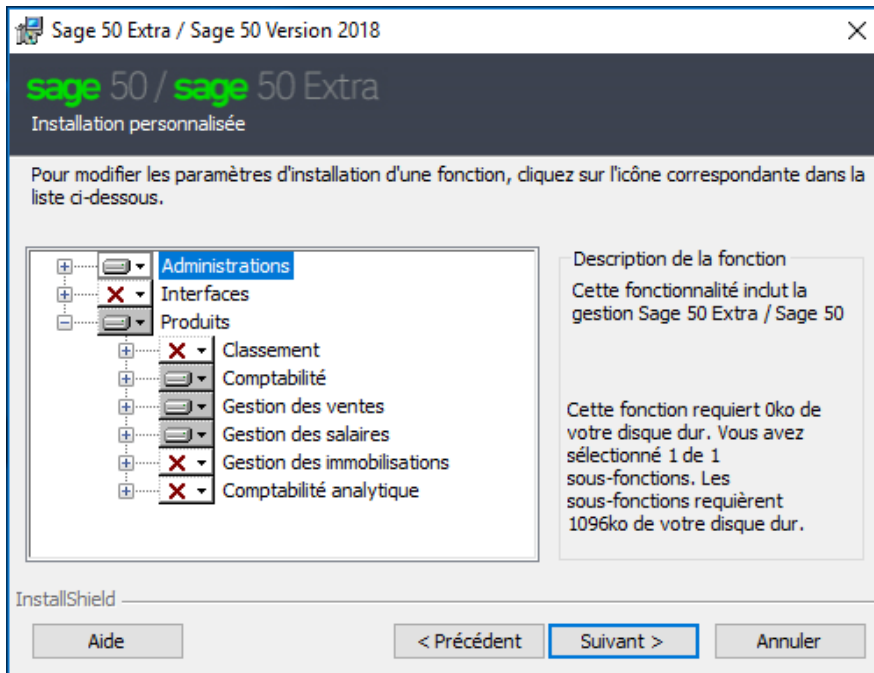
Sage 50 Extra / Sage 50 Version 2018

sage 50 / sage 50 Extra
Installation personnalisée

Pour modifier les paramètres d'installation d'une fonction, cliquez sur l'icône correspondante dans la liste ci-dessous.

Administrations
Interfaces
Produits
Classement
Comptabilité
Gestion des ventes
Gestion des salaires
Gestion des immobilisations
Comptabilité analytique

Description de la fonction
Cette fonctionnalité inclut la gestion Sage 50 Extra / Sage 50

Cette fonction requiert 0ko de votre disque dur. Vous avez sélectionné 1 de 1 sous-fonctions. Les sous-fonctions requièrent 1096ko de votre disque dur.

InstallShield

Aide
< Précédent
Suivant >
Annuler